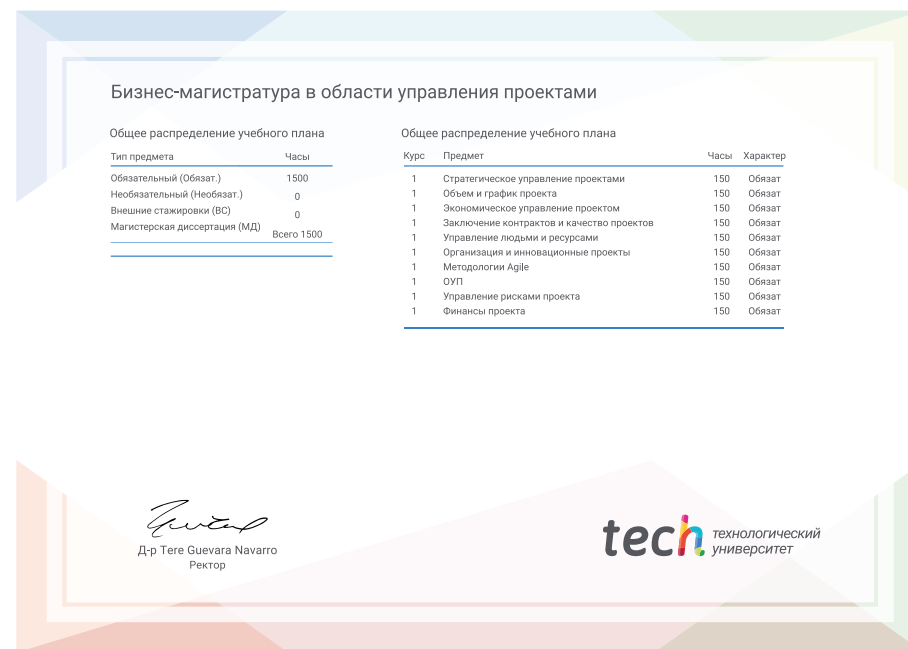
Бизнес-магистратура в области управления проектами

Общее распределение учебного плана

| Тип предмета | Часы |
|---|---|
| Обязательный (Обязат.) | 1500 |
| Необязательный (Необязат.) | 0 |
| Внешние стажировки (ВС) | 0 |
| Магистерская диссертация (МД) | 0 |
| | Всего 1500 |

Общее распределение учебного плана

| Курс | Предмет | Часы | Характер |
|---|---|---|---|
| 1 | Стратегическое управление проектами | 150 | Обязат |
| 1 | Объем и график проекта | 150 | Обязат |
| 1 | Экономическое управление проектом | 150 | Обязат |
| 1 | Заключение контрактов и качество проектов | 150 | Обязат |
| 1 | Управление людьми и ресурсами | 150 | Обязат |
| 1 | Организация и инновационные проекты | 150 | Обязат |
| 1 | Методологии Agile | 150 | Обязат |
| 1 | ОУП | 150 | Обязат |
| 1 | Управление рисками проекта | 150 | Обязат |
| 1 | Финансы проекта | 150 | Обязат |

Д-р Tere Guevara Navarro
Ректор

tech технологический университет